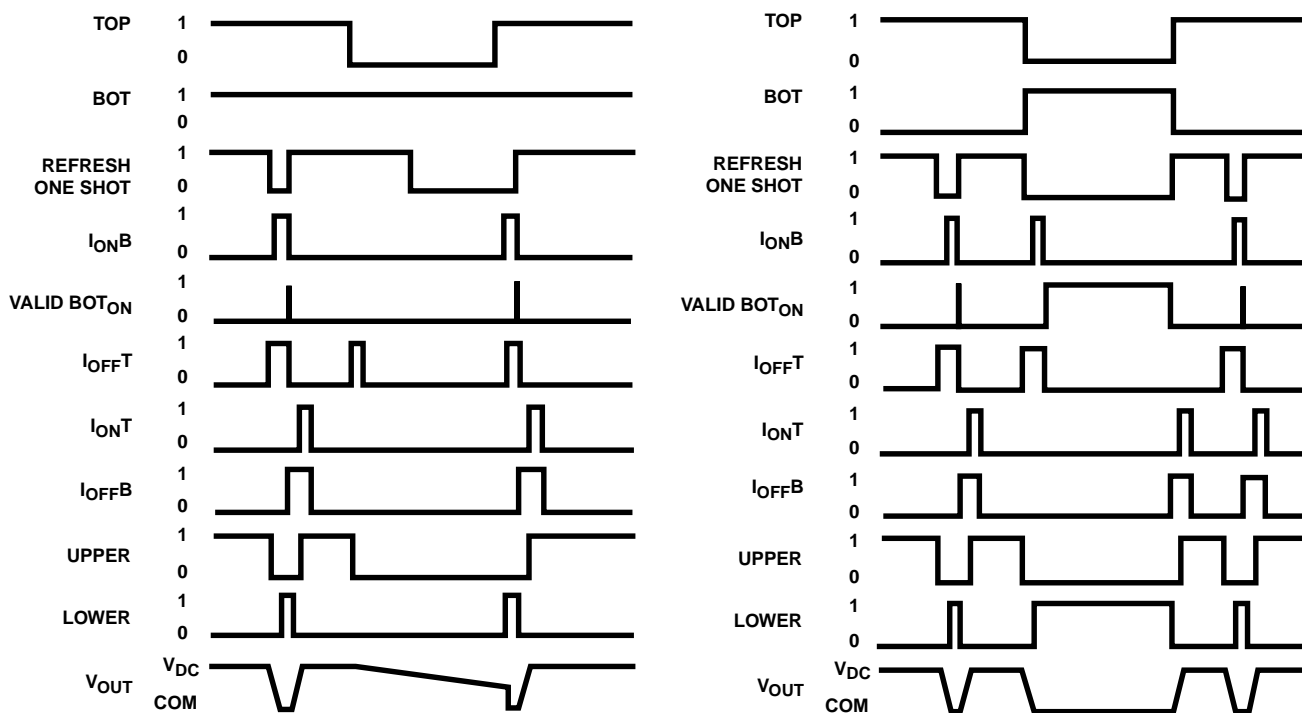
TOP 1 0
BOT 1 0
REFRESH ONE SHOT 1 0
$I_{ON}B$ 1 0
VALID $BOT_{ON}$ 1 0
$I_{OFF}T$ 1 0
$I_{ON}T$ 1 0
$I_{OFF}B$ 1 0
UPPER 1 0
LOWER 1 0
$V_{OUT}$ $V_{DC}$ COM

TOP 1 0
BOT 1 0
REFRESH ONE SHOT 1 0
$I_{ON}B$ 1 0
VALID $BOT_{ON}$ 1 0
$I_{OFF}T$ 1 0
$I_{ON}T$ 1 0
$I_{OFF}B$ 1 0
UPPER 1 0
LOWER 1 0
$V_{OUT}$ $V_{DC}$ COM